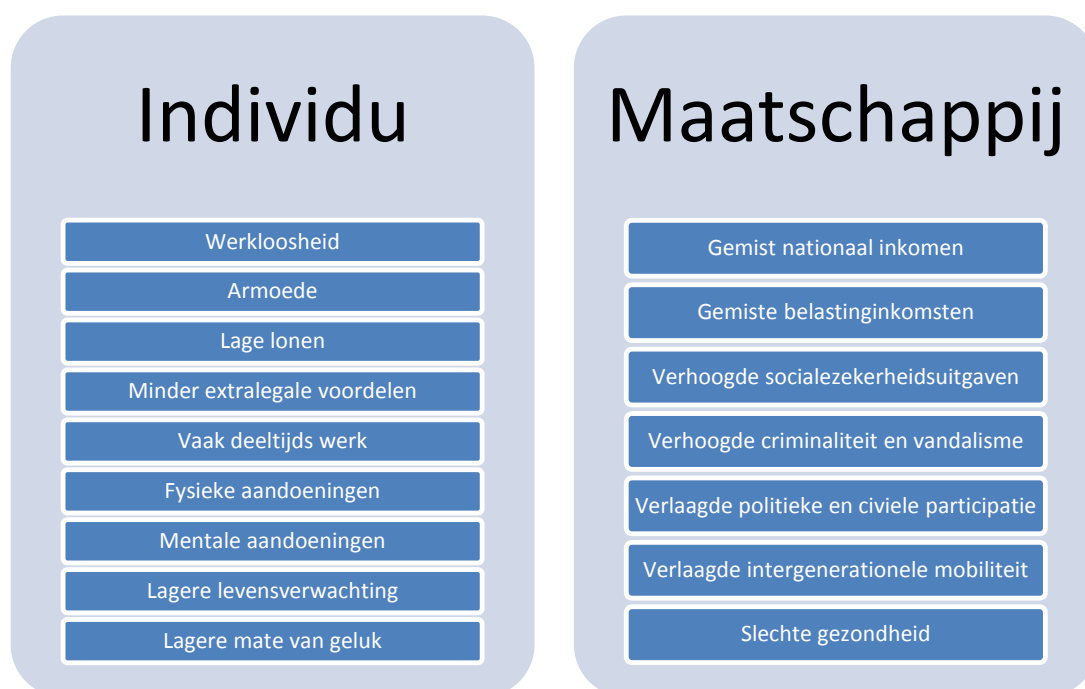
Individu

Werkloosheid

Armoede

Lage lonen

Minder extralegale voordelen

Vaak deeltijds werk

Fysieke aandoeningen

Mentale aandoeningen

Lagere levensverwachting

Lagere mate van geluk

Maatschappij

Gemist nationaal inkomen

Gemiste belastinginkomsten

Verhoogde socialezekerheidsuitgaven

Verhoogde criminaliteit en vandalisme

Verlaagde politieke en civiele participatie

Verlaagde intergenerationele mobiliteit

Slechte gezondheid